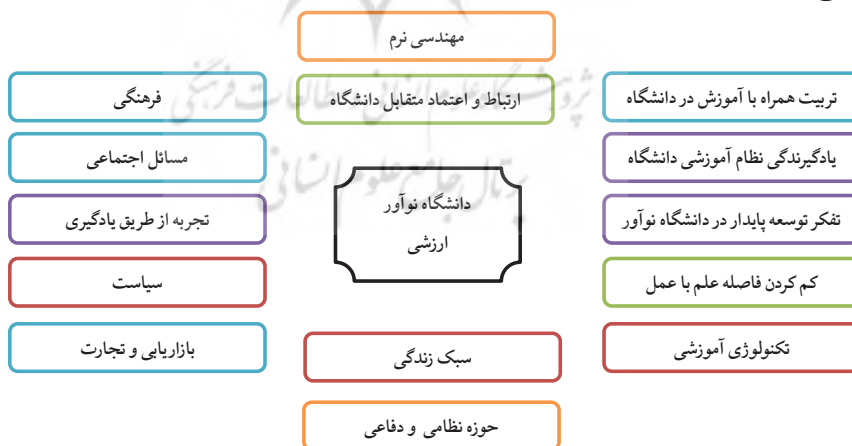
مهندسی نرم

تربیت همراه با آموزش در دانشگاه

ارتباط و اعتماد متقابل دانشگاه

فرهنگی

یادگیرندگی نظام آموزشی دانشگاه

مسائل اجتماعی

دانشگاه نوآور
ارزشی

تفکر توسعه پایدار در دانشگاه نوآور

تجربه از طریق یادگیری

کم کردن فاصله علم با عمل

سیاست

تکنولوژی آموزشی

سبک زندگی

بازاریابی و تجارت

حوزه نظامی و دفاعی

پژوهشگاه علوم انسانی و مطالعات فرهنگی
پرتال جامع علوم انسانی